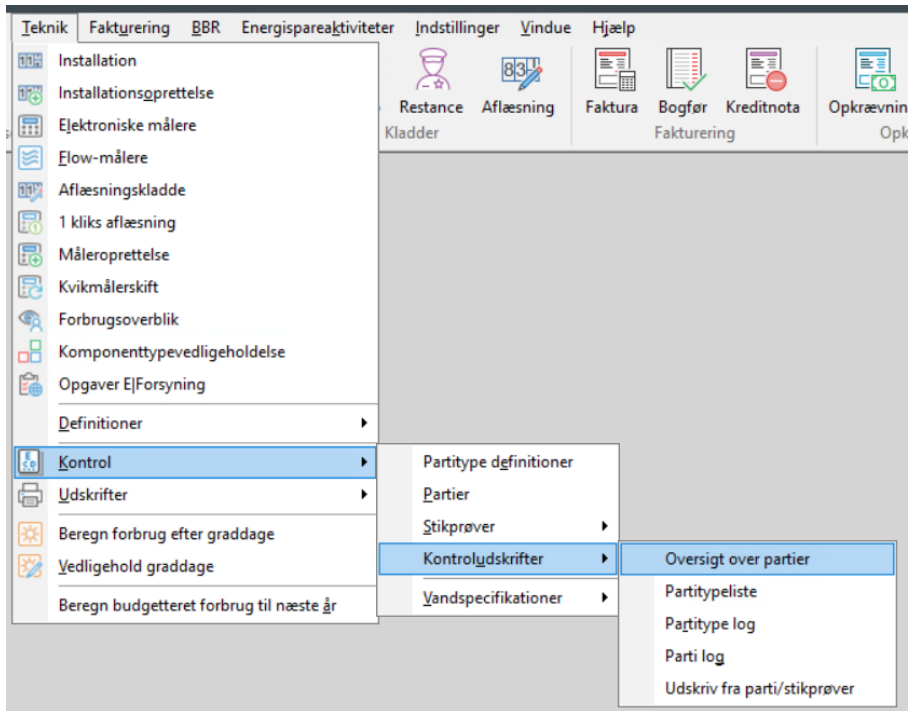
Teknik Fakturering BBR Energispareaktiviteter Indstillinger Vindue Hjælp

Installation
Installationsoprettelse
Elektroniske målere
Flow-målere
Aflæsningskladde
1 kliks aflæsning
Måleroprettelse
Kvikmålerskift
Forbrugsoverblik
Komponenttypevedligeholdelse
Opgaver E|Forsyning
Definitioner
Kontrol
Udskrifter
Beregn forbrug efter graddage
Vedligehold graddage
Beregn budgetteret forbrug til næste år

Restance Aflæsning
Kladder
Faktura Bogfør Kreditnota
Fakturering
Opkrævnin
Opk

Partitype definitioner
Partier
Stikprøver
Kontroludskrifter
Vandspecifikationer

Oversigt over partier
Partitypeliste
Partitype log
Parti log
Udskriv fra parti/stikprøver